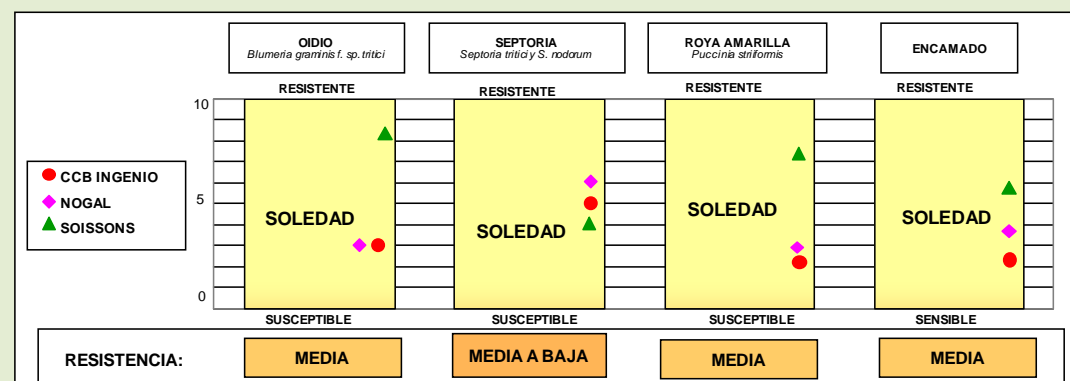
OIDIO
*Blumeria graminis f. sp. tritici*

SEPTORIA
*Septoria tritici y S. nodorum*

ROYA AMARILLA
*Puccinia striiformis*

ENCAMADO

RESISTENTE

RESISTENTE

RESISTENTE

RESISTENTE

10

5

0

CCB INGENIO
NOGAL
SOISSONS

SOLEDAD

SOLEDAD

SOLEDAD

SOLEDAD

SUSCEPTIBLE

SUSCEPTIBLE

SUSCEPTIBLE

SENSIBLE

RESISTENCIA:

MEDIA

MEDIA A BAJA

MEDIA

MEDIA